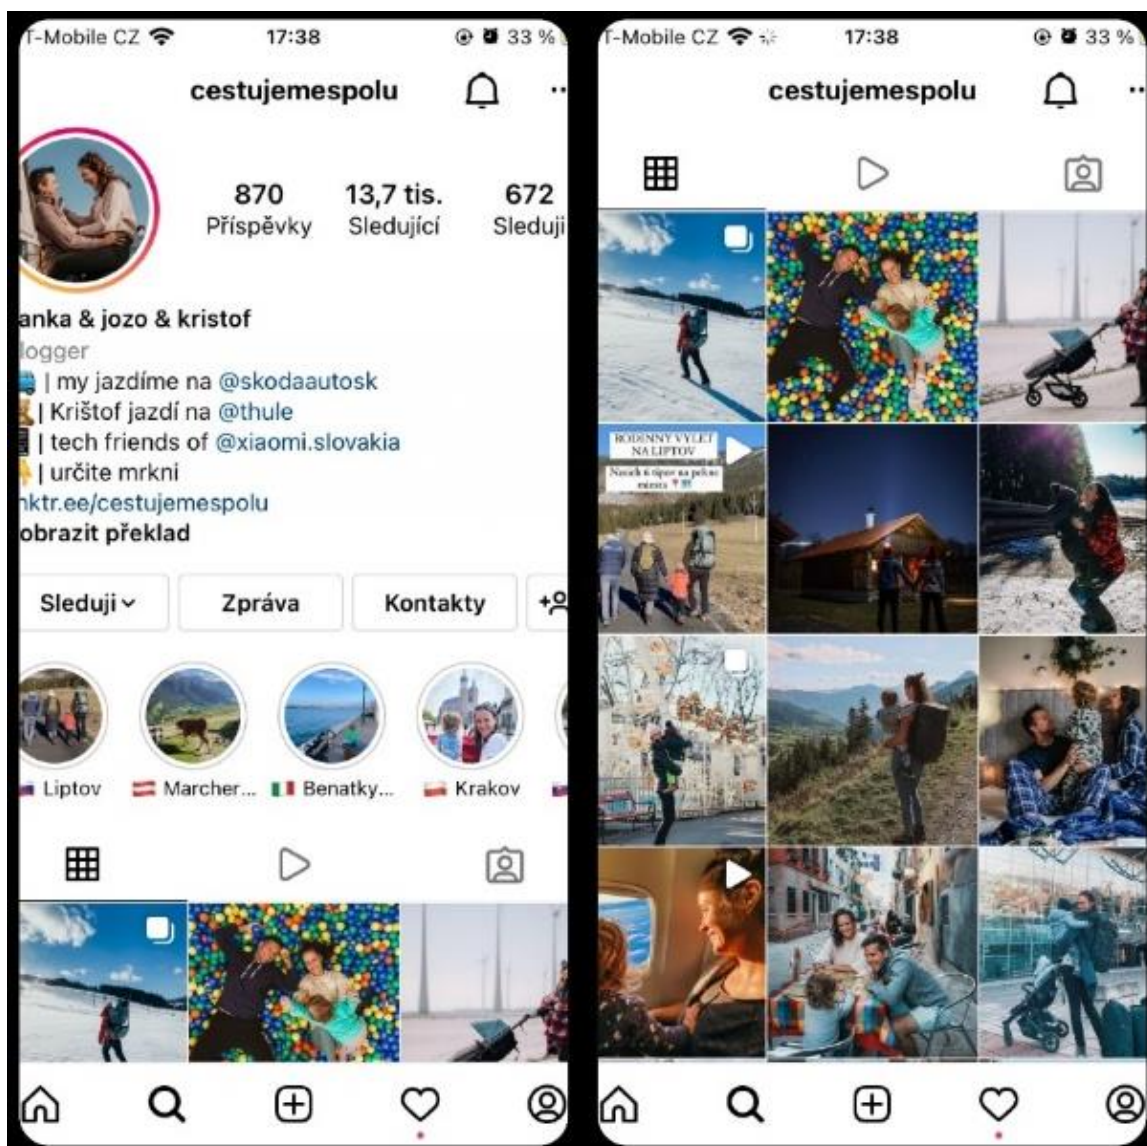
T-Mobile CZ 17:38 33 %

cestujemespolu

870 Příspěvky
13,7 tis. Sledující
672 Sleduji

anka & jozo & kristof
logger
| my jazdíme na @skodaautosk
| Krištof jazdí na @thule
| tech friends of @xiaomi.slovakia
| určite mrkni
nktr.ee/cestujemespolu
obrazit překlad

Sleduji
Zpráva
Kontakty

Liptov
Marcher...
Benatky...
Krakov

T-Mobile CZ 17:38 33 %

cestujemespolu

RODINNÝ VÝLET NA LIPTOV
Nasadi si tipov na pekné miesta